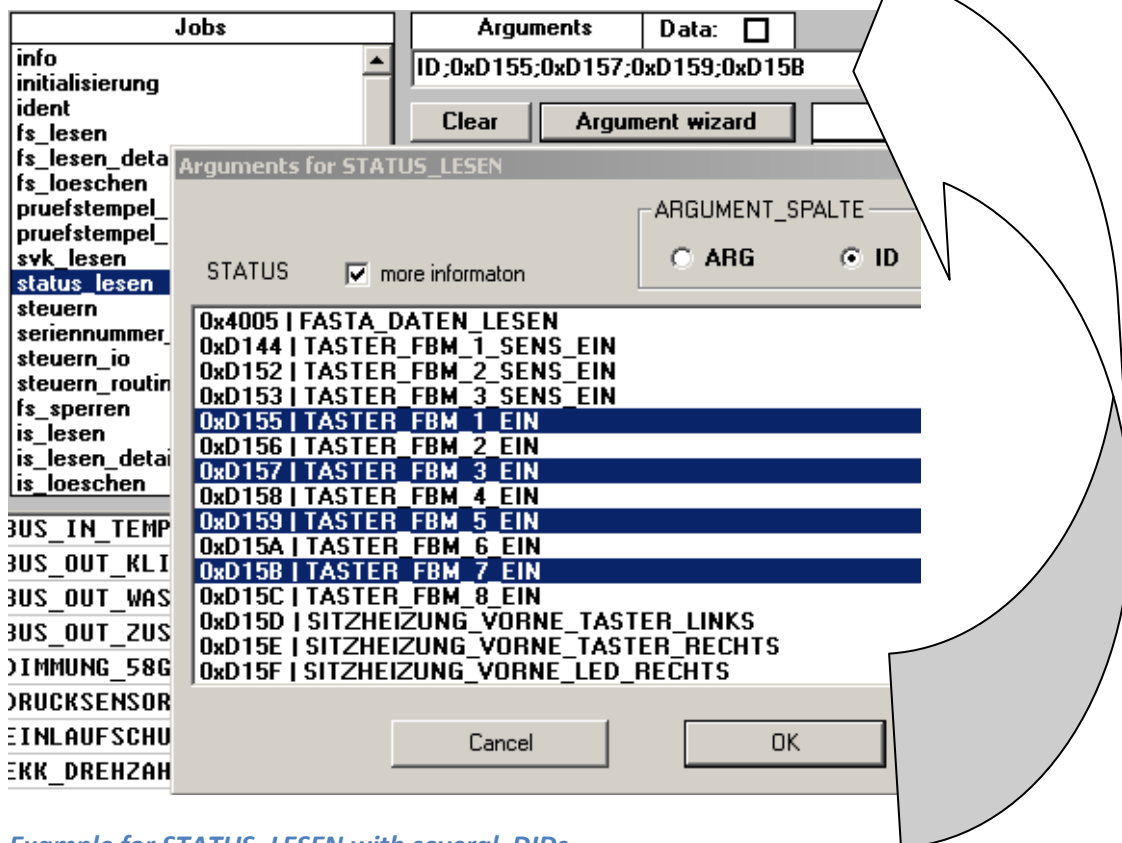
Jobs
info
initialisierung
ident
fs_lesen
fs_lesen_deta
fs_loeschen
pruefstempel_
pruefstempel_
svk_lesen
status_lesen
steuern
seriennummer_
steuern_io
steuern_routin
fs_sperren
is_lesen
is_lesen_detai
is_loeschen

BUS_IN_TEMP
BUS_OUT_KLI
BUS_OUT_WAS
BUS_OUT_ZUS
DIMMUNG_58G
DRUCKSENSOR
EINLAUFSCHU
EKK_DREHZAH

Arguments
Data:
ID;0xD155;0xD157;0xD159;0xD15B
Clear
Argument wizard

Arguments for STATUS_LESEN
ARGUMENT_SPALTE
ARG
ID
STATUS
more informaton

0x4005 | FASTA_DATEN_LESEN
0xD144 | TASTER_FBM_1_SENS_EIN
0xD152 | TASTER_FBM_2_SENS_EIN
0xD153 | TASTER_FBM_3_SENS_EIN
0xD155 | TASTER_FBM_1_EIN
0xD156 | TASTER_FBM_2_EIN
0xD157 | TASTER_FBM_3_EIN
0xD158 | TASTER_FBM_4_EIN
0xD159 | TASTER_FBM_5_EIN
0xD15A | TASTER_FBM_6_EIN
0xD15B | TASTER_FBM_7_EIN
0xD15C | TASTER_FBM_8_EIN
0xD15D | SITZHEIZUNG_VORNE_TASTER_LINKS
0xD15E | SITZHEIZUNG_VORNE_TASTER_RECHTS
0xD15F | SITZHEIZUNG_VORNE_LED_RECHTS

Cancel
OK

Example for STATUS_LESEN with several DIDs